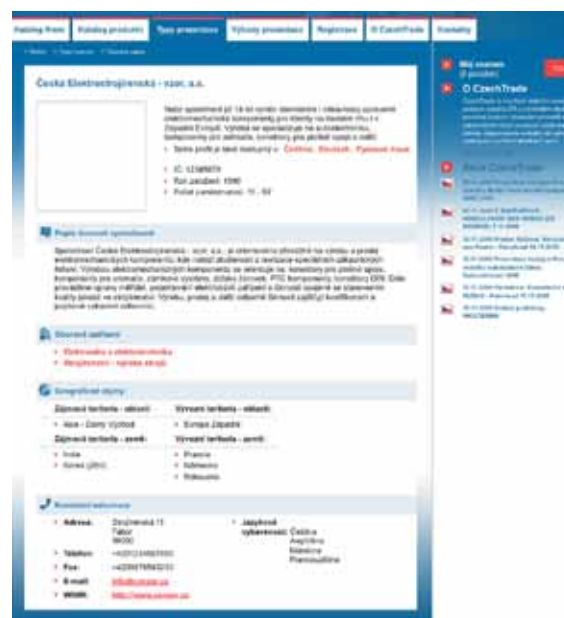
Katalog firem | Katalog produktů | Typy prezentace | Výhody prezentace | Registrace | O CzechTrade | Kontakty

Česká Elektrotrojírenská - vzor, a.s.

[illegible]

IČ: 12345678
Rok založení: 1990
Počet zaměstnanců: 11 - 50

Popis činnosti společnosti

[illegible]

Oborové zařazení

Elektronika a elektrotechnika
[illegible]

Geografické zájmy

Zájmová teritoria - oblasti: | Vývozní teritoria - oblasti:
Asie - Dálný Východ | Evropa Západní
Zájmová teritoria - země: | Vývozní teritoria - země:
Indie | Francie
Korea (jižní) | Německo
 | Rakousko

Kontaktní informace

Adresa: Soukenická 11 Tábor 39000
Telefon: +420123456789
Fax: +420987654321
E-mail: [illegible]
WWW: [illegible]

Jazyková vybavenost: Čeština, Angličtina, Němčina, Francouzština

Můj zásobník (0 položek)

O CzechTrade

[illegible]

Akce CzechTrade

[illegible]